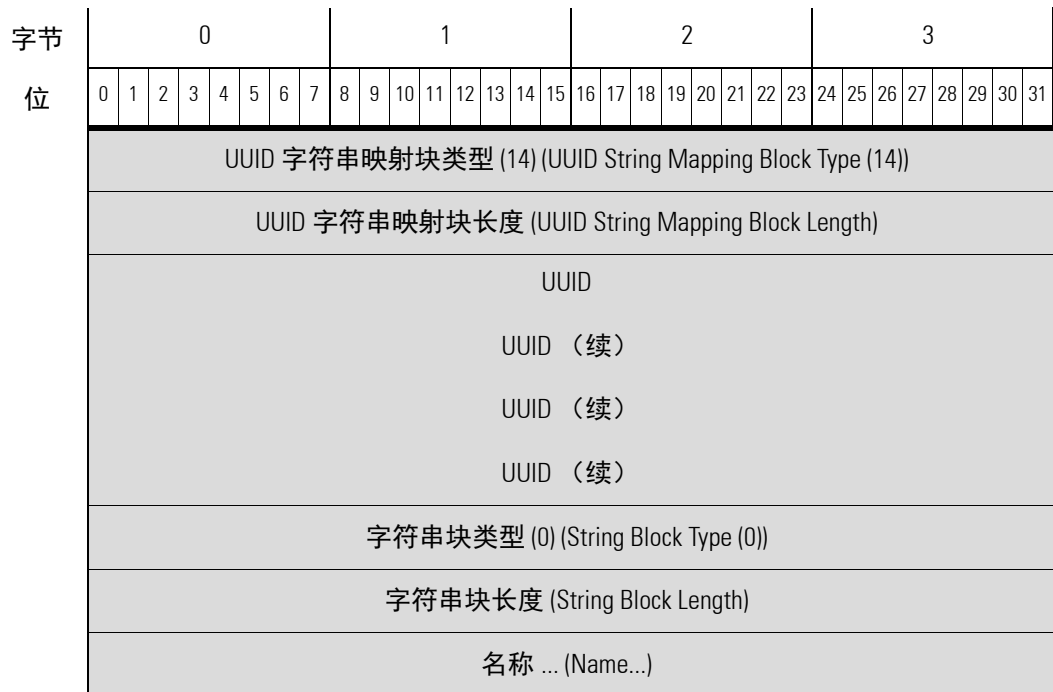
| 字节 | 0 | 1 | 2 | 3 |
|---|---|---|---|---|
| 位 | 0 1 2 3 4 5 6 7 | 8 9 10 11 12 13 14 15 | 16 17 18 19 20 21 22 23 | 24 25 26 27 28 29 30 31 |
| | UUID 字符串映射块类型 (14) (UUID String Mapping Block Type (14)) | | | |
| | UUID 字符串映射块长度 (UUID String Mapping Block Length) | | | |
| | UUID | | | |
| | UUID （续） | | | |
| | UUID （续） | | | |
| | UUID （续） | | | |
| | 字符串块类型 (0) (String Block Type (0)) | | | |
| | 字符串块长度 (String Block Length) | | | |
| | 名称 ... (Name...) | | | |